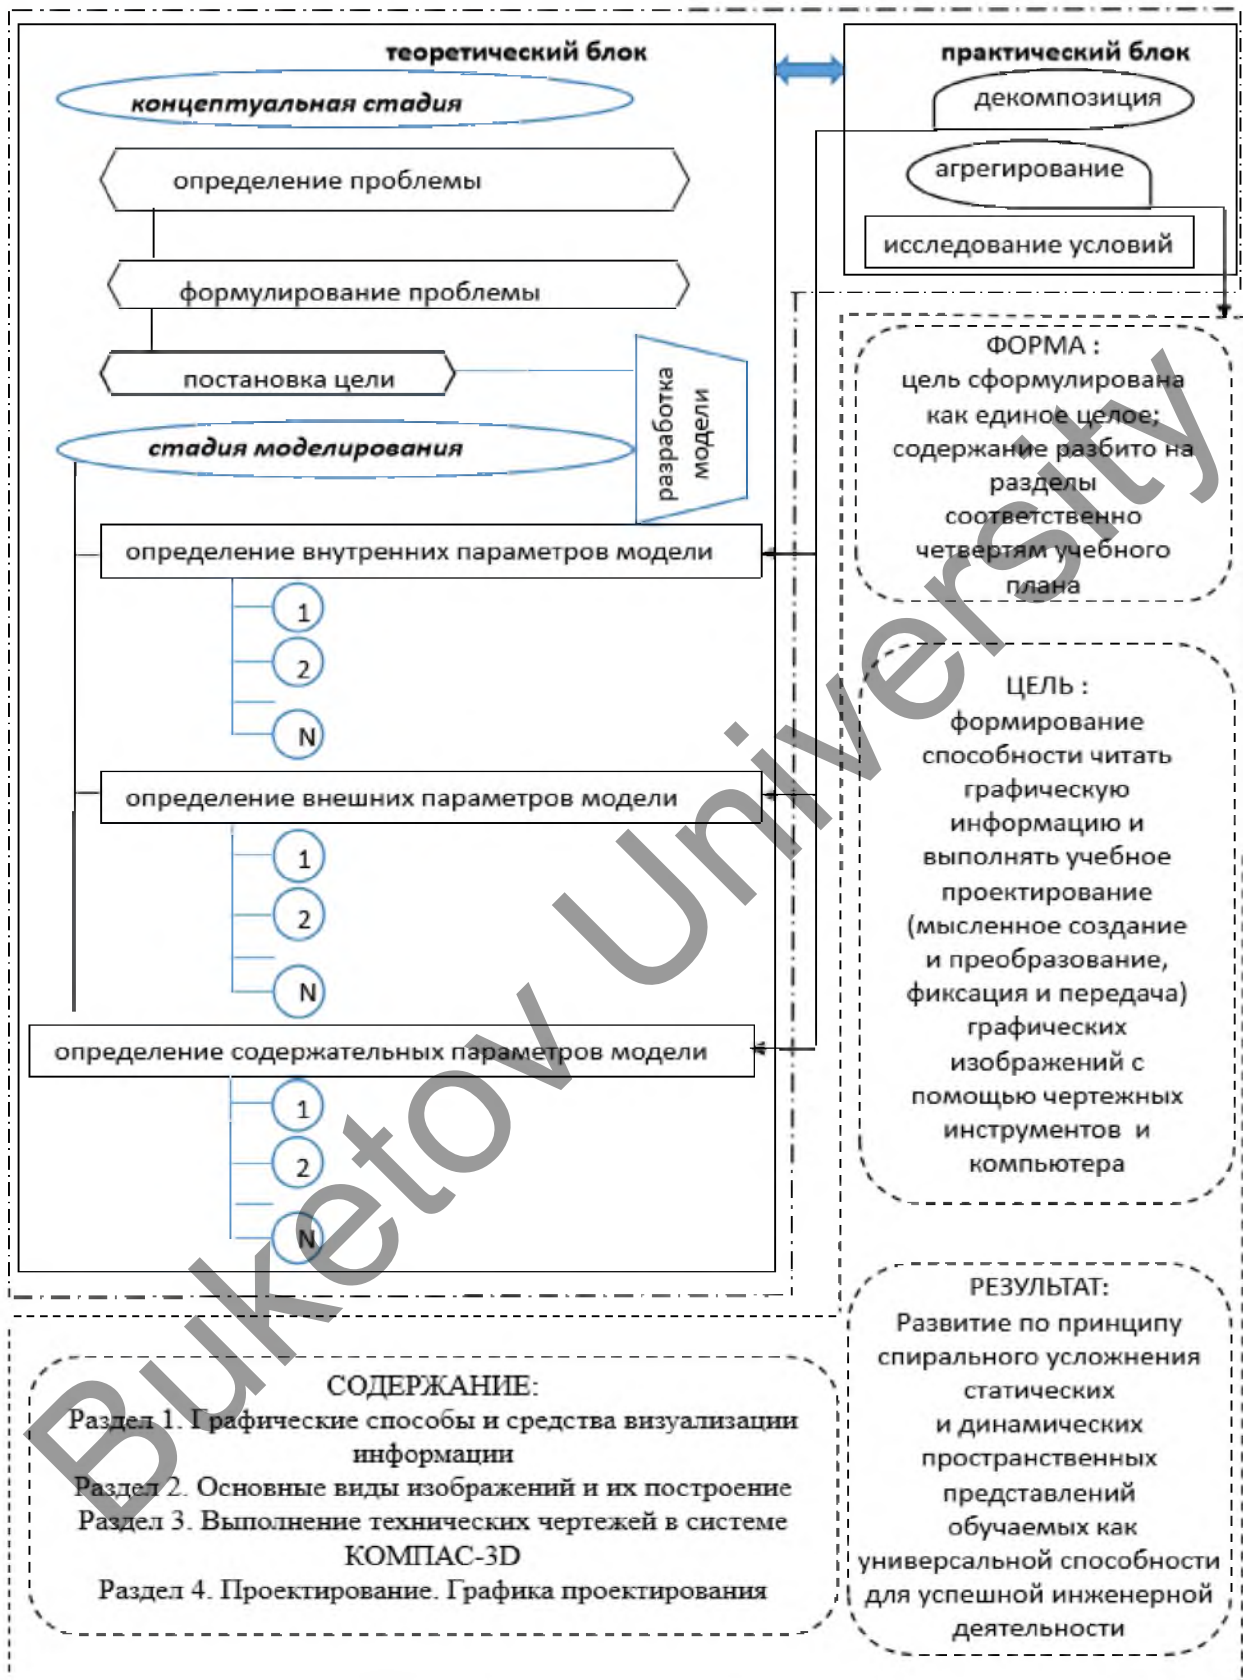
теоретический блок

концептуальная стадия

определение проблемы

формулирование проблемы

постановка цели

разработка модели

стадия моделирования

определение внутренних параметров модели

1

2

N

определение внешних параметров модели

1

2

N

определение содержательных параметров модели

1

2

N

практический блок

декомпозиция

агрегирование

исследование условий

ФОРМА :
цель сформулирована как единое целое; содержание разбито на разделы соответственно четвертям учебного плана

ЦЕЛЬ :
формирование способности читать графическую информацию и выполнять учебное проектирование (мысленное создание и преобразование, фиксация и передача) графических изображений с помощью чертежных инструментов и компьютера

РЕЗУЛЬТАТ:
Развитие по принципу спирального усложнения статических и динамических пространственных представлений обучаемых как универсальной способности для успешной инженерной деятельности

СОДЕРЖАНИЕ:
Раздел 1. Графические способы и средства визуализации информации
Раздел 2. Основные виды изображений и их построение
Раздел 3. Выполнение технических чертежей в системе КОМПАС-3D
Раздел 4. Проектирование. Графика проектирования

Buketov University